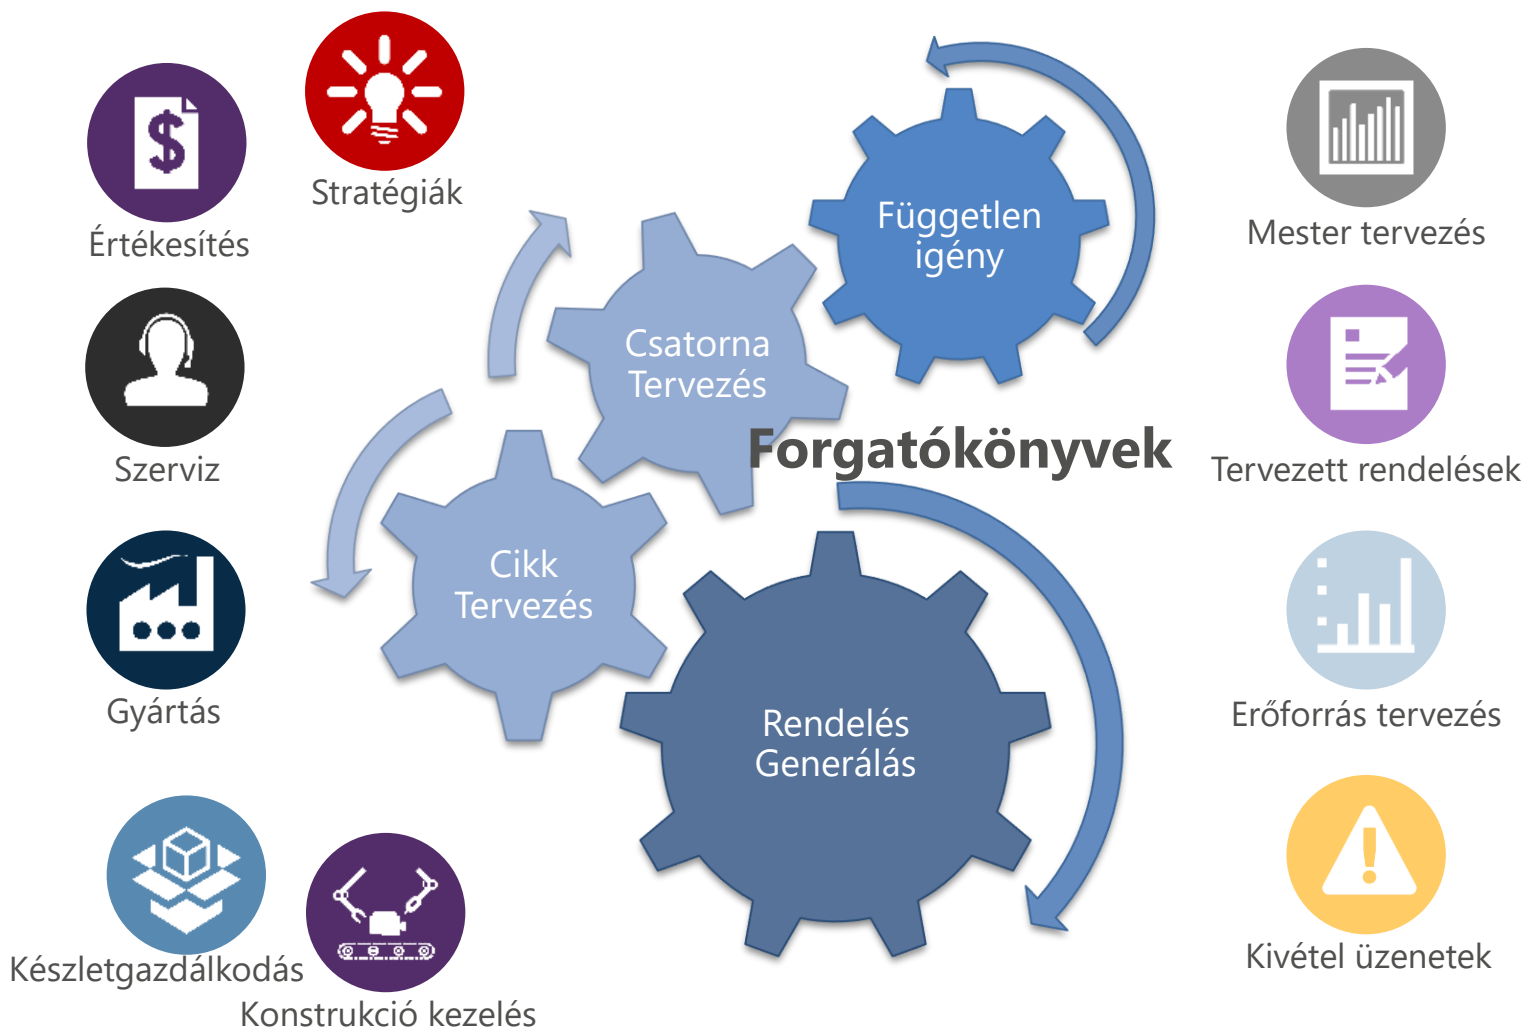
Stratégiák

Értékesítés

Szerviz

Gyártás

Készletgazdálkodás

Konstrukció kezelés

Független igény

Csatorna Tervezés

Cikk Tervezés

Forgatókönyvek

Rendelés Generálás

Mester tervezés

Tervezett rendelések

Erőforrás tervezés

Kivétel üzenetek